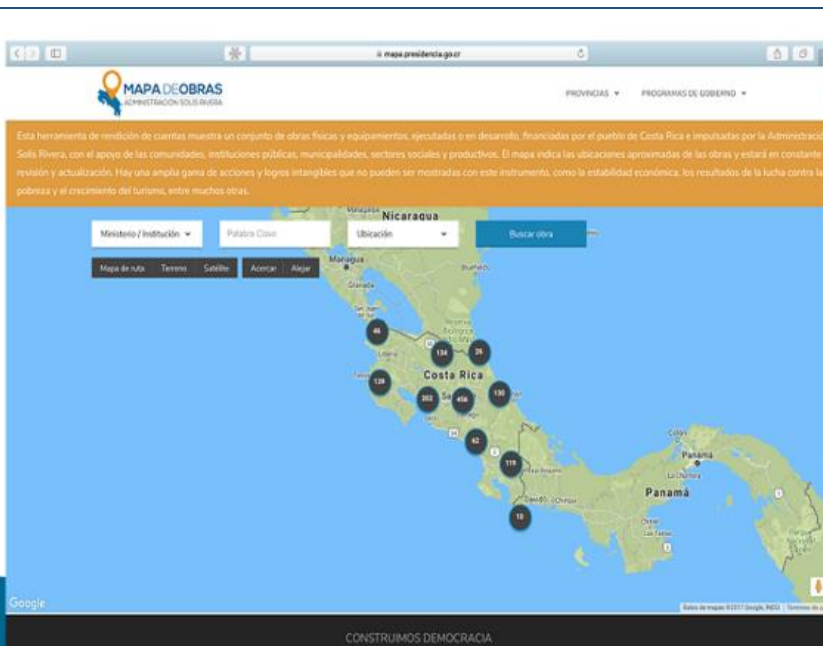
mapa.presidencia.go.cr

MAPA DE OBRAS
ADMINISTRACIÓN SOLÍS RIVERA

PROVINCIAS ▾ PROGRAMAS DE GOBIERNO ▾

Esta herramienta de rendición de cuentas muestra un conjunto de obras físicas y equipamientos, ejecutadas o en desarrollo, financiadas por el pueblo de Costa Rica e impulsadas por la Administració Solís Rivera, con el apoyo de las comunidades, instituciones públicas, municipalidades, sectores sociales y productivos. El mapa indica las ubicaciones aproximadas de las obras y estará en constante revisión y actualización. Hay una amplia gama de acciones y logros intangibles que no pueden ser mostradas con este instrumento, como la estabilidad económica, los resultados de la lucha contra la pobreza y el crecimiento del turismo, entre muchos otras.

Ministerio / Institución ▾ Palabra Clave Ubicación ▾ Buscar obra

Mapa de ruta Terreno Satélite Acercar Alejar

Nicaragua
Managua
Granada
Bluefields
Liberia
Costa Rica
Colón
Panamá
Panamá
David
Chiriquí

46
134
26
128
303
456
130
62
119
10

Google

Datos de mapas ©2017 Google, INEGI Términos de u

CONSTRUIMOS DEMOCRACIA